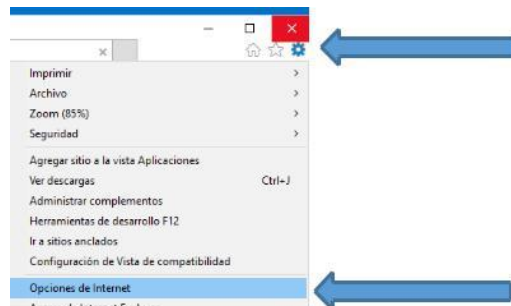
×

Imprimir >
Archivo >
Zoom (85%) >
Seguridad >

Agregar sitio a la vista Aplicaciones
Ver descargas Ctrl+J
Administrar complementos
Herramientas de desarrollo F12
Ir a sitios anclados
Configuración de Vista de compatibilidad

Opciones de Internet
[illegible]